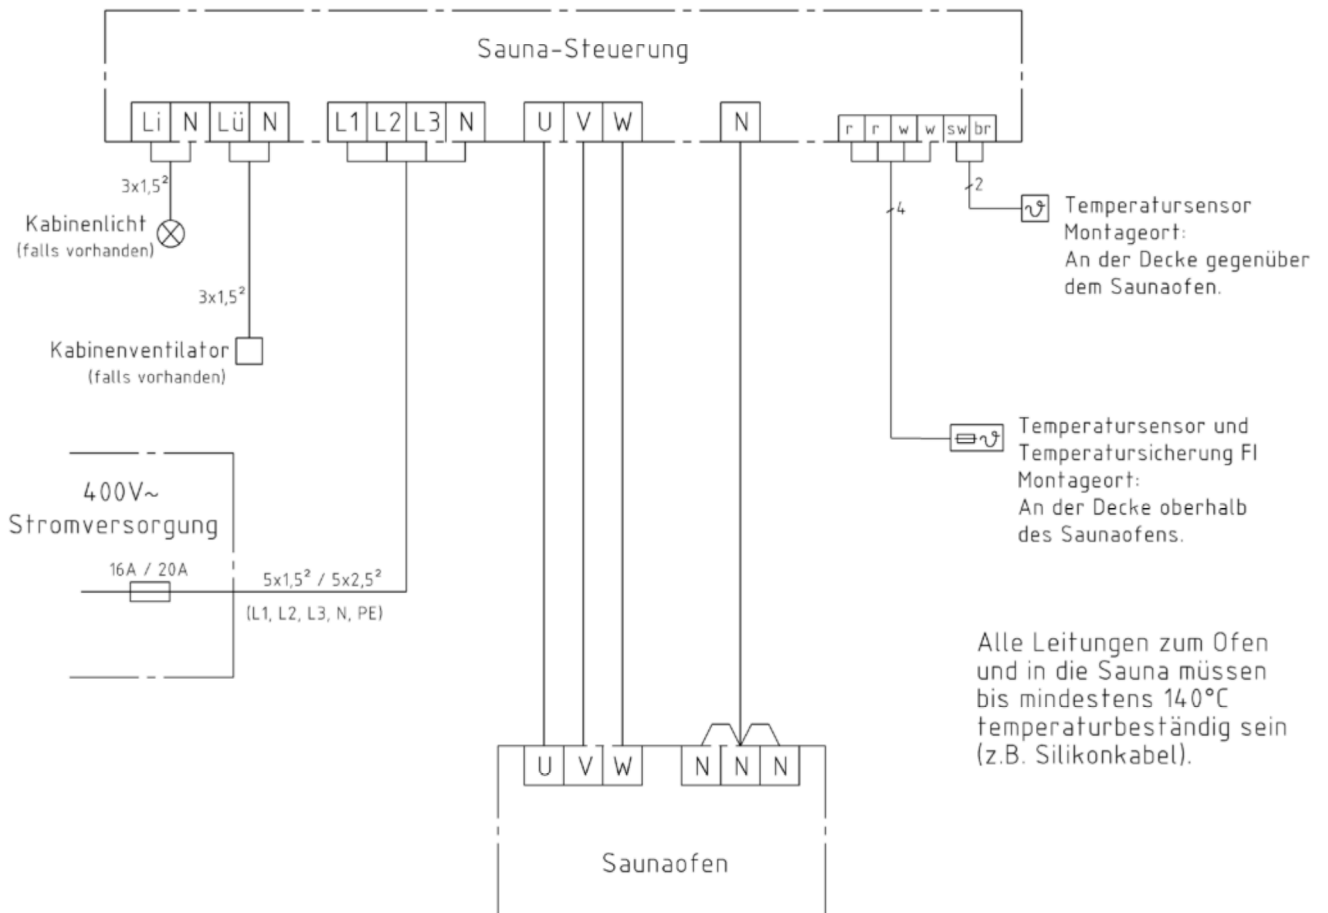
Sauna-Steuerung

Li N Lü N L1 L2 L3 N U V W N r r w w sw br

$3x1{,}5^2$

Kabinenlicht
(falls vorhanden)

$3x1{,}5^2$

Kabinenventilator
(falls vorhanden)

2

Temperatursensor
Montageort:
An der Decke gegenüber dem Saunaofen.

4

Temperatursensor und Temperatursicherung FI
Montageort:
An der Decke oberhalb des Saunaofens.

400V~
Stromversorgung

16A / 20A

$5x1{,}5^2$ / $5x2{,}5^2$
(L1, L2, L3, N, PE)

Alle Leitungen zum Ofen und in die Sauna müssen bis mindestens 140°C temperaturbeständig sein (z.B. Silikonkabel).

U V W N N N

Saunaofen